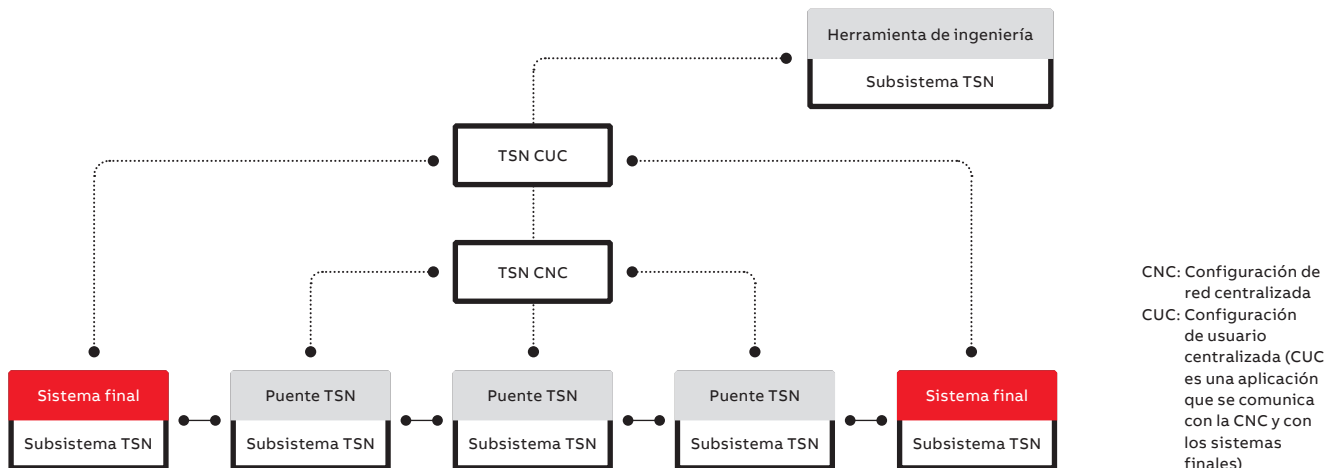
Herramienta de ingeniería
Subsistema TSN

TSN CUC

TSN CNC

Sistema final
Subsistema TSN

Puente TSN
Subsistema TSN

Puente TSN
Subsistema TSN

Puente TSN
Subsistema TSN

Sistema final
Subsistema TSN

CNC: Configuración de red centralizada
CUC: Configuración de usuario centralizada (CUC es una aplicación que se comunica con la CNC y con los sistemas finales)